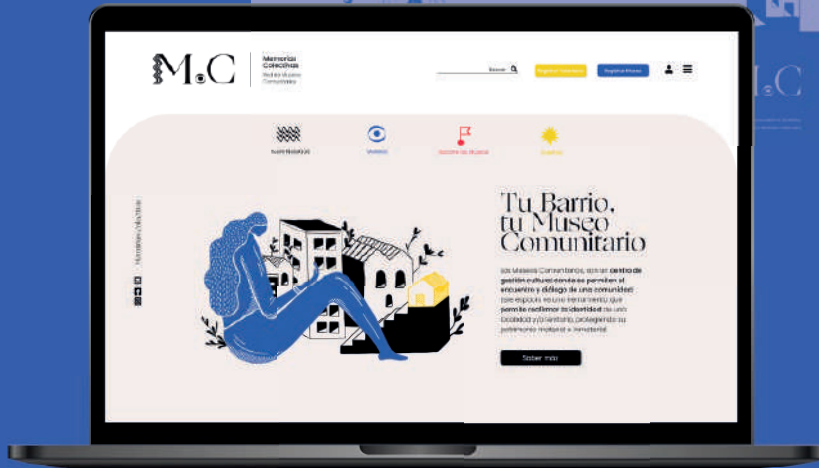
M.C

Memorias Colectivas
Red de Museos Comunitarios

Buscar

Registrar Colección

Registrar Museo

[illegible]

Museos

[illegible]

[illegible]

Tu Barrio, tu Museo Comunitario

Los Museos Comunitarios son un centro de gestión cultural donde se permiten el encuentro y diálogo de una comunidad. Este espacio es una herramienta que permite reafirmar la identidad de una localidad y/o territorio, protegiendo su patrimonio material e inmaterial.

Saber más

Memorias colectivas

M.C